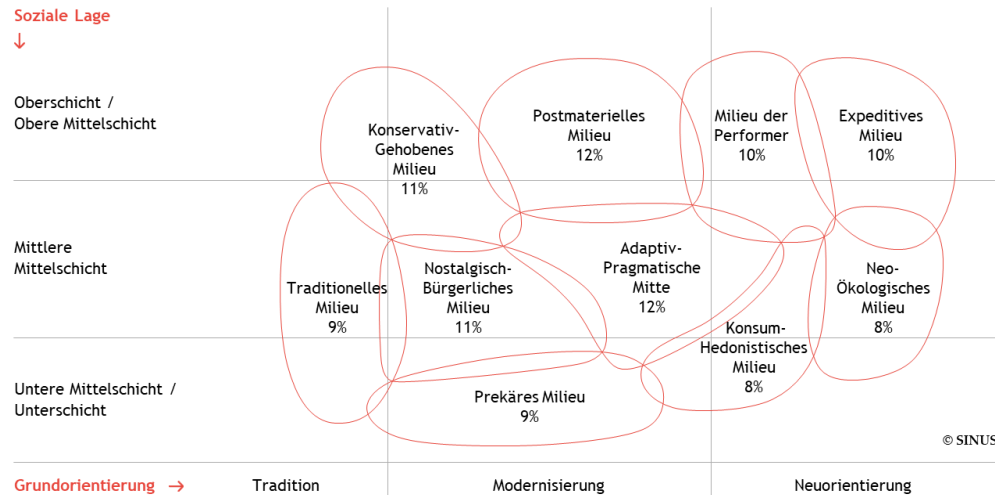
Soziale Lage
↓

Oberschicht / Obere Mittelschicht

Mittlere Mittelschicht

Untere Mittelschicht / Unterschicht

Konservativ-Gehobenes Milieu
11%

Postmaterielles Milieu
12%

Milieu der Performer
10%

Expeditives Milieu
10%

Traditionelles Milieu
9%

Nostalgisch-Bürgerliches Milieu
11%

Adaptiv-Pragmatische Mitte
12%

Neo-Ökologisches Milieu
8%

Konsum-Hedonistisches Milieu
8%

Prekäres Milieu
9%

© SINUS

Grundorientierung →

Tradition

Modernisierung

Neuorientierung